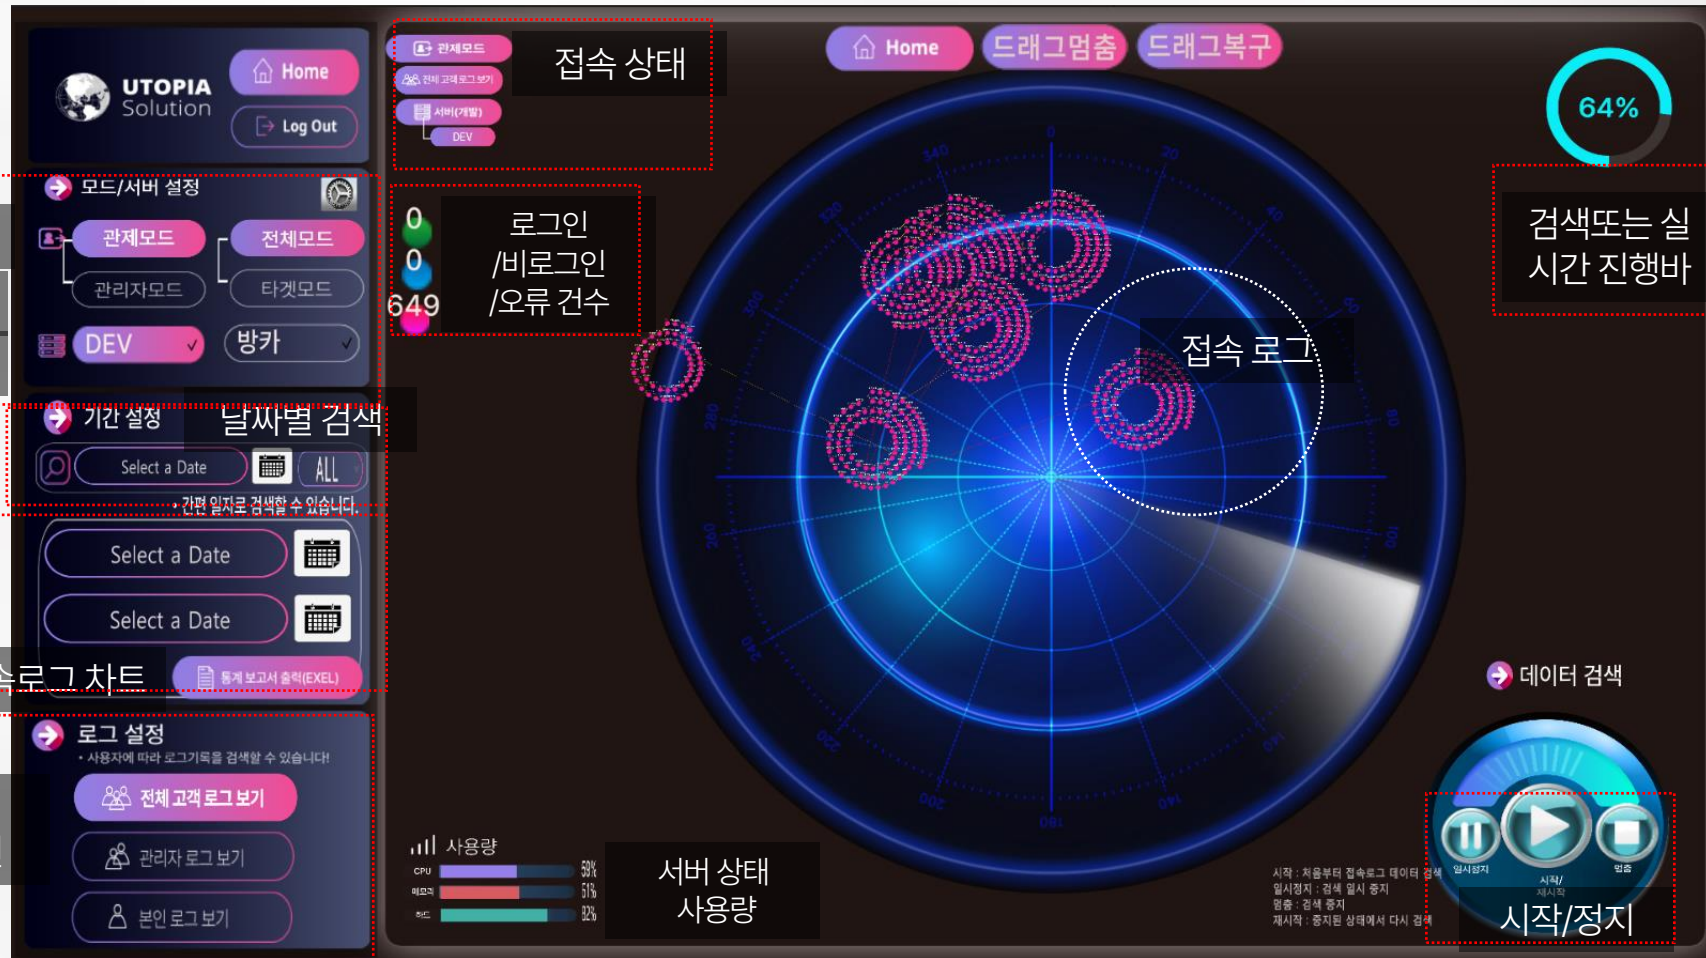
UTOPIA Solution

Home

Log Out

모드/서버 설정

관제모드

전체모드

관리자모드

타겟모드

DEV

방카

기간 설정

날짜별 검색

Select a Date

ALL

• 간편 일자로 검색할 수 있습니다.

Select a Date

Select a Date

로그 차트

통계 보고서 출력(EXEL)

로그 설정

• 사용자에 따라 로그기록을 검색할 수 있습니다!

전체 고객 로그보기

관리자 로그 보기

본인 로그 보기

관제모드

전체 고객 로그 보기

서버(개발)

DEV

접속 상태

0

0

649

로그인 /비로그인 /오류 건수

Home

드래그멈춤

드래그복구

64%

검색또는 실시간 진행바

0

20

40

60

80

100

120

140

160

180

200

220

240

260

280

300

320

340

접속 로그

데이터 검색

사용량

CPU

메모리

하드

58%

51%

82%

서버 상태 사용량

시작 : 처음부터 접속로그 데이터 검색
일시정지 : 검색 일시 중지
멈춤 : 검색 중지
재시작 : 중지된 상태에서 다시 검색

일시정지

시작/ 재시작

멈춤

시작/정지